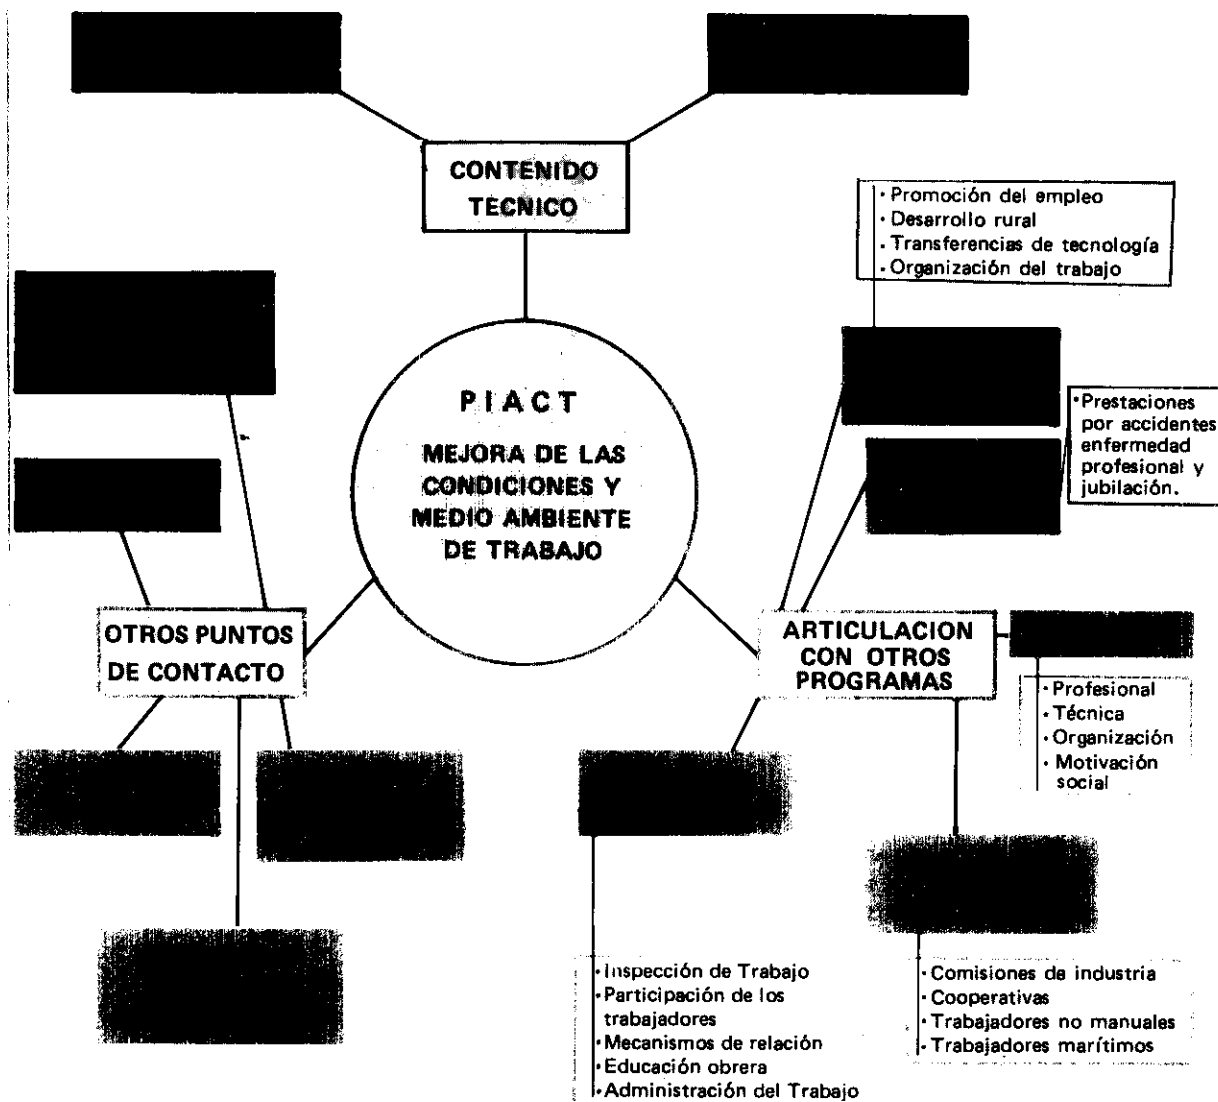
CONTENIDO TECNICO

· Promoción del empleo
· Desarrollo rural
· Transferencias de tecnología
· Organización del trabajo

P I A C T

MEJORA DE LAS CONDICIONES Y MEDIO AMBIENTE DE TRABAJO

· Prestaciones por accidentes enfermedad profesional y jubilación.

OTROS PUNTOS DE CONTACTO

ARTICULACION CON OTROS PROGRAMAS

· Profesional
· Técnica
· Organización
· Motivación social

· Inspección de Trabajo
· Participación de los trabajadores
· Mecanismos de relación
· Educación obrera
· Administración del Trabajo

· Comisiones de industria
· Cooperativas
· Trabajadores no manuales
· Trabajadores marítimos